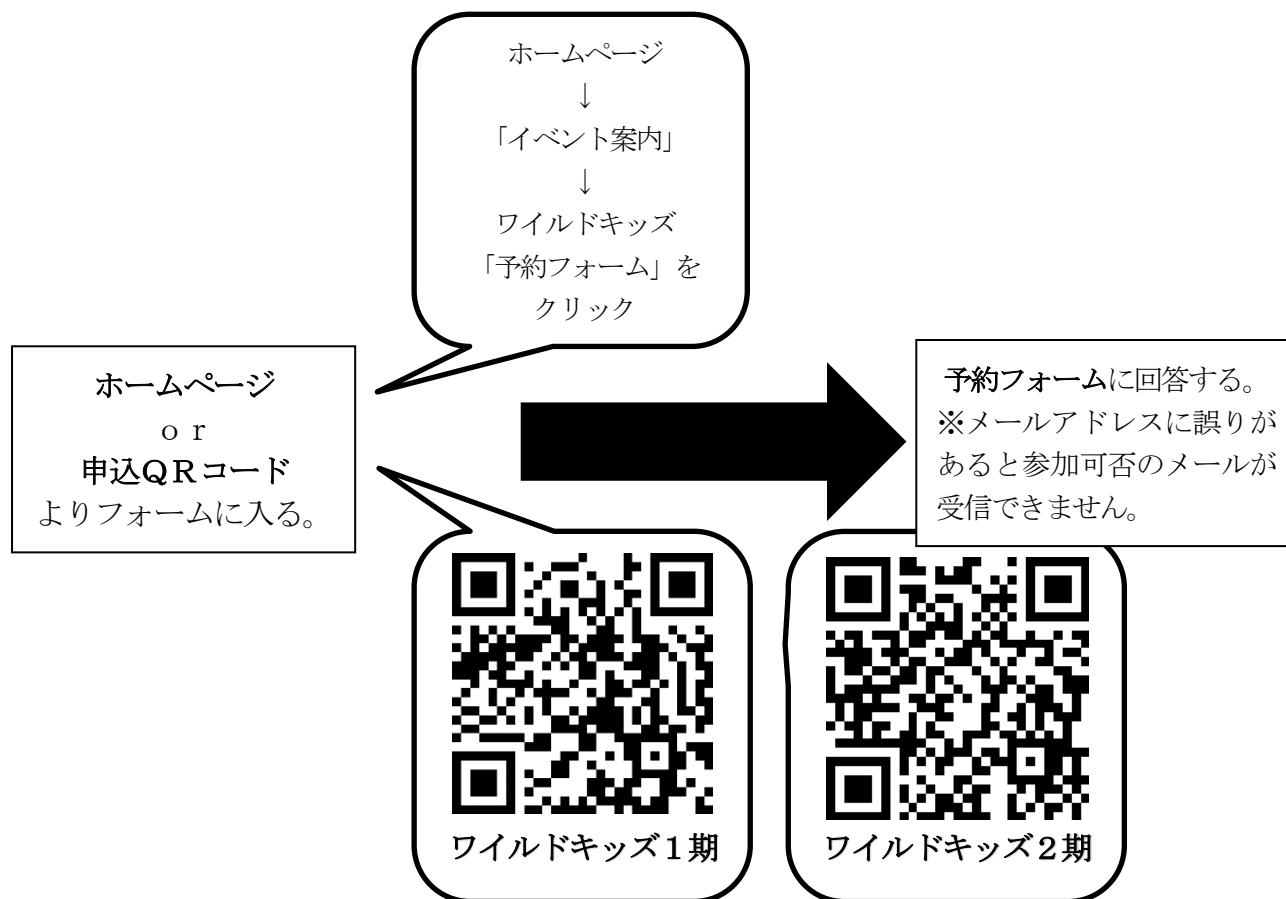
ホームページ
↓
「イベント案内」
↓
ワイルドキッズ
「予約フォーム」を
クリック

ホームページ
ｏｒ
申込ＱＲコード
よりフォームに入る。

予約フォームに回答する。
※メールアドレスに誤りがあると参加可否のメールが受信できません。

ワイルドキッズ１期

ワイルドキッズ２期